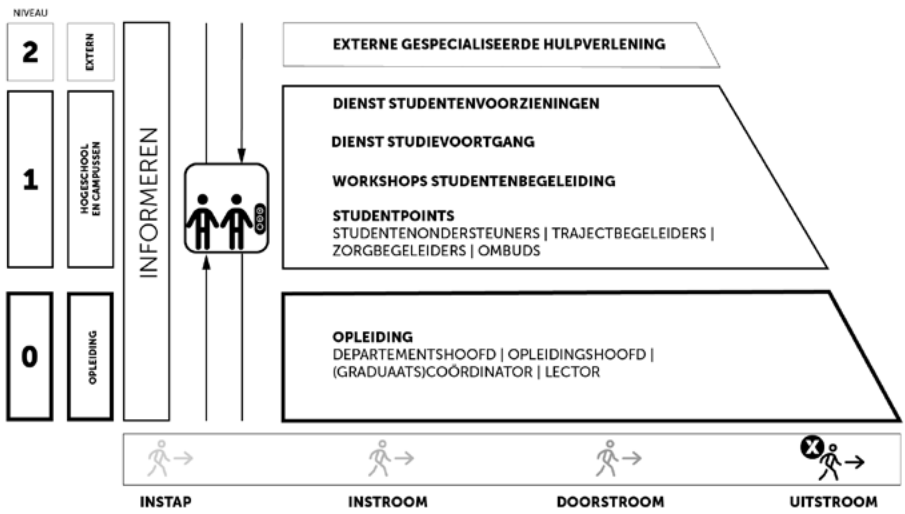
NIVEAU

2

EXTERN

1

HOGESCHOOL EN CAMPUSSEN

0

OPLEIDING

INFORMEREN

EXTERNE GESPECIALISEERDE HULPVERLENING

DIENST STUDENTENVOORZIENINGEN

DIENST STUDIEVOORTGANG

WORKSHOPS STUDENTENBEGELEIDING

STUDENTPOINTS
STUDENTENONDERSTEUNERS | TRAJECTBEGELEIDERS | ZORGBEGELEIDERS | OMBUDS

OPLEIDING
DEPARTEMENTSHOOFD | OPLEIDINGSHOOFD | (GRADUAATS)COÖRDINATOR | LECTOR

INSTAP

INSTROOM

DOORSTROOM

UITSTROOM